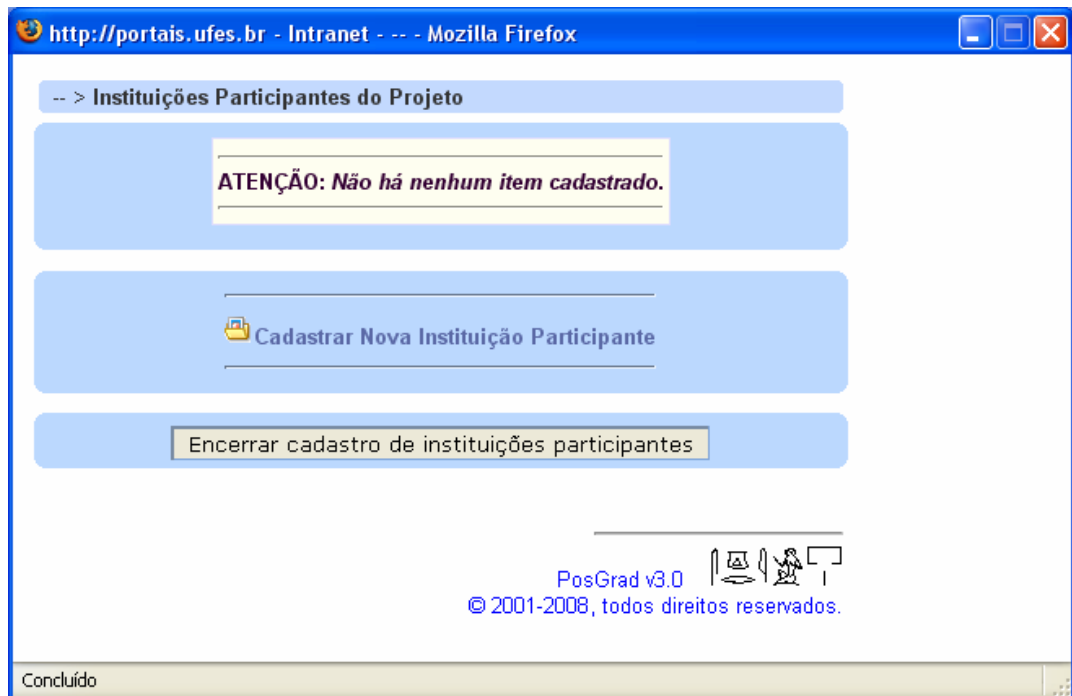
http://portais.ufes.br - Intranet - -- - Mozilla Firefox

-- > Instituições Participantes do Projeto

ATENÇÃO: Não há nenhum item cadastrado.

Cadastrar Nova Instituição Participante

Encerrar cadastro de instituições participantes

PosGrad v3.0
© 2001-2008, todos direitos reservados.

Concluído